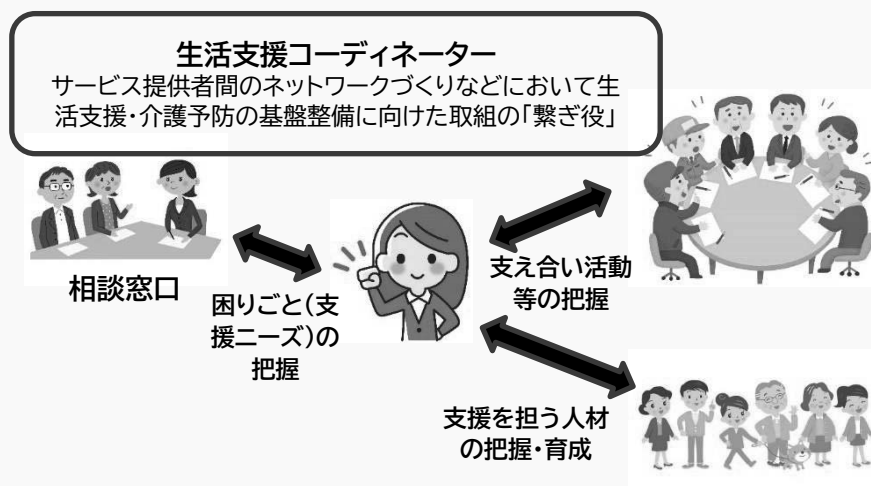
生活支援コーディネーター
サービス提供者間のネットワークづくりなどにおいて生活支援・介護予防の基盤整備に向けた取組の「繋ぎ役」

相談窓口

困りごと(支援ニーズ)の把握

支え合い活動等の把握

支援を担う人材の把握・育成